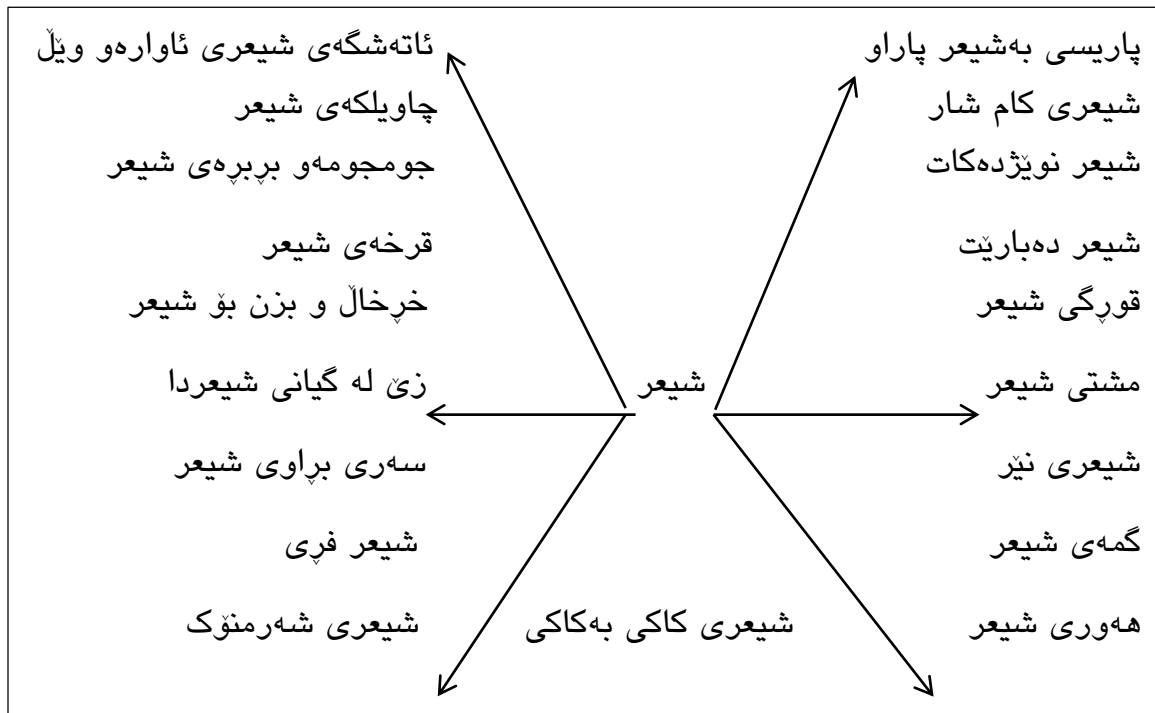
پاریسی بەشیعر پاراو
شیعری کام شار
شیعر نوێژدەکات
شیعر دەبارێت
قوڕگی شیعر
مشتی شیعر
شیعری نێر
گمەی شیعر
هەوری شیعر

ئاتەشگەی شیعری ئاوارەو وێڵ
چاویلکەی شیعر
جومجومەو بڕبڕەی شیعر
قرخەی شیعر
خڕخاڵ و بزن بۆ شیعر
زێ لە گیانی شیعردا
سەری بڕاوی شیعر
شیعر فڕی
شیعری شەرمنۆک

شیعر

شیعری کاکی بەکاکی